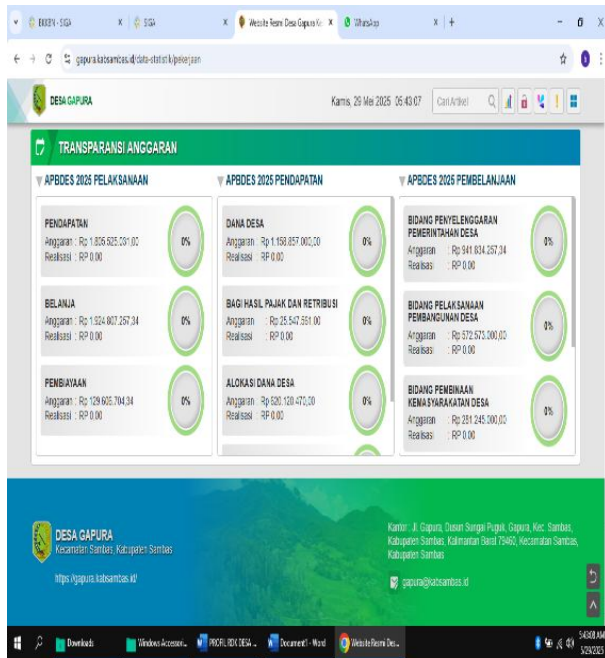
EKKDN - SIGA | SIGA | Website Resmi Desa Gapura Kec | WhatsApp

gapura.katsambas.id/data-statistik/pekerjaan

DESA GAPURA

Kamis, 29 Mei 2025 06:43:07

Cari Artikel

TRANSPARANSI ANGGARAN

APBDES 2025 PELAKSANAAN

PENDAPATAN
Anggaran : Rp 1.805.605.231,00
Realisasi : RP 0,00
0%

BELANJA
Anggaran : Rp 1.924.807.257,34
Realisasi : RP 0,00
0%

PEMBIAYAAN
Anggaran : Rp 129.600.704,34
Realisasi : RP 0,00
0%

APBDES 2025 PENDAPATAN

DANA DESA
Anggaran : Rp 1.158.857.000,00
Realisasi : RP 0,00
0%

BAGI HASIL PAJAK DAN RETRIBUSI
Anggaran : Rp 25.547.551,00
Realisasi : RP 0,00
0%

ALOKASI DANA DESA
Anggaran : Rp 620.120.470,00
Realisasi : RP 0,00
0%

APBDES 2025 PEMBELANJAAN

BIDANG PENYELENGGARAN PEMERINTAHAN DESA
Anggaran : Rp 941.834.257,34
Realisasi : RP 0,00
0%

BIDANG PELAKSANAAN PEMBANGUNAN DESA
Anggaran : Rp 572.573.200,00
Realisasi : RP 0,00
0%

BIDANG PEMBINAAN KEMASYARAKATAN DESA
Anggaran : Rp 251.245.200,00
Realisasi : RP 0,00
0%

DESA GAPURA
Kecamatan Sambas, Kabupaten Sambas

https://gapura.katsambas.id/

Kantor : Jl. Gapura, Dusun Sungai Puguk, Gapura, Kec. Sambas, Kabupaten Sambas, Kalimantan Barat 79460, Kecamatan Sambas, Kabupaten Sambas

gapura@katsambas.id

Downloads | Windows Accessori... | PROFIL PDK DESA ... | Document1 - Word | Website Resmi Des...

5:43:08 AM
5/29/2025